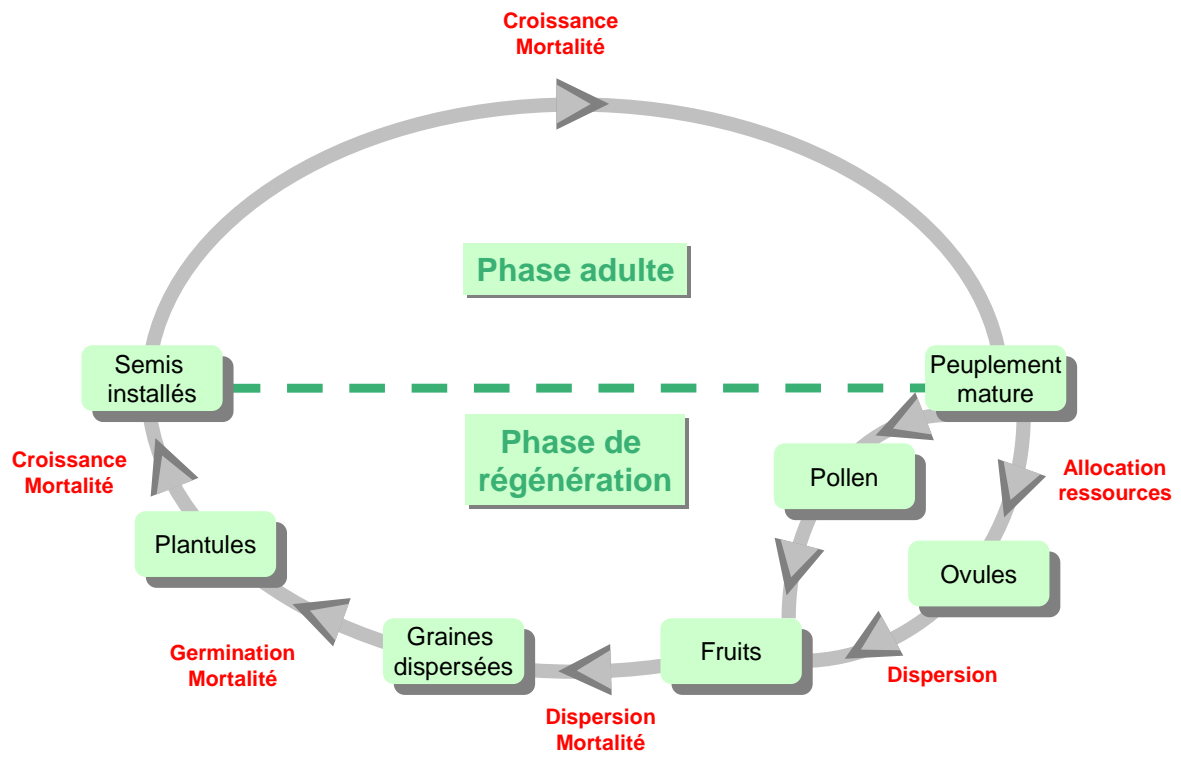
Croissance
Mortalité

Phase adulte

Semis installés

Peuplement mature

Phase de régénération

Croissance
Mortalité

Pollen

Allocation
ressources

Plantules

Ovules

Graines dispersées

Fruits

Germination
Mortalité

Dispersion

Dispersion
Mortalité